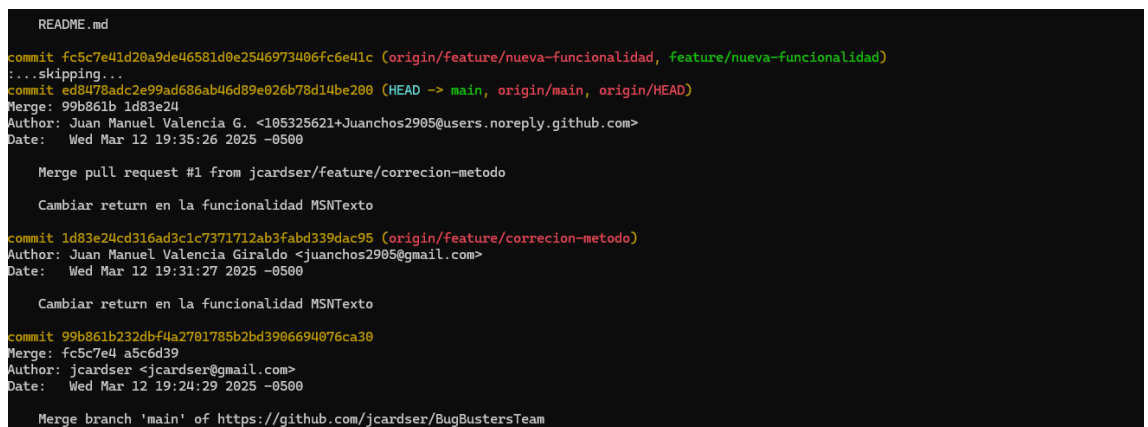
README.md

commit fc5c7e41d20a9de46581d0e2546973406fc6e41c (origin/feature/nueva-funcionalidad, feature/nueva-funcionalidad)
:...skipping...
commit ed8478adc2e99ad686ab46d89e026b78d14be200 (HEAD -> main, origin/main, origin/HEAD)
Merge: 99b861b 1d83e24
Author: Juan Manuel Valencia G. <105325621+Juanchos2905@users.noreply.github.com>
Date: Wed Mar 12 19:35:26 2025 -0500

Merge pull request #1 from jcardser/feature/correcion-metodo

Cambiar return en la funcionalidad MSNTexto

commit 1d83e24cd316ad3c1c7371712ab3fabd339dac95 (origin/feature/correcion-metodo)
Author: Juan Manuel Valencia Giraldo <juanchos2905@gmail.com>
Date: Wed Mar 12 19:31:27 2025 -0500

Cambiar return en la funcionalidad MSNTexto

commit 99b861b232dbf4a2701785b2bd3906694076ca30
Merge: fc5c7e4 a5c6d39
Author: jcardser <jcardser@gmail.com>
Date: Wed Mar 12 19:24:29 2025 -0500

Merge branch 'main' of https://github.com/jcardser/BugBustersTeam